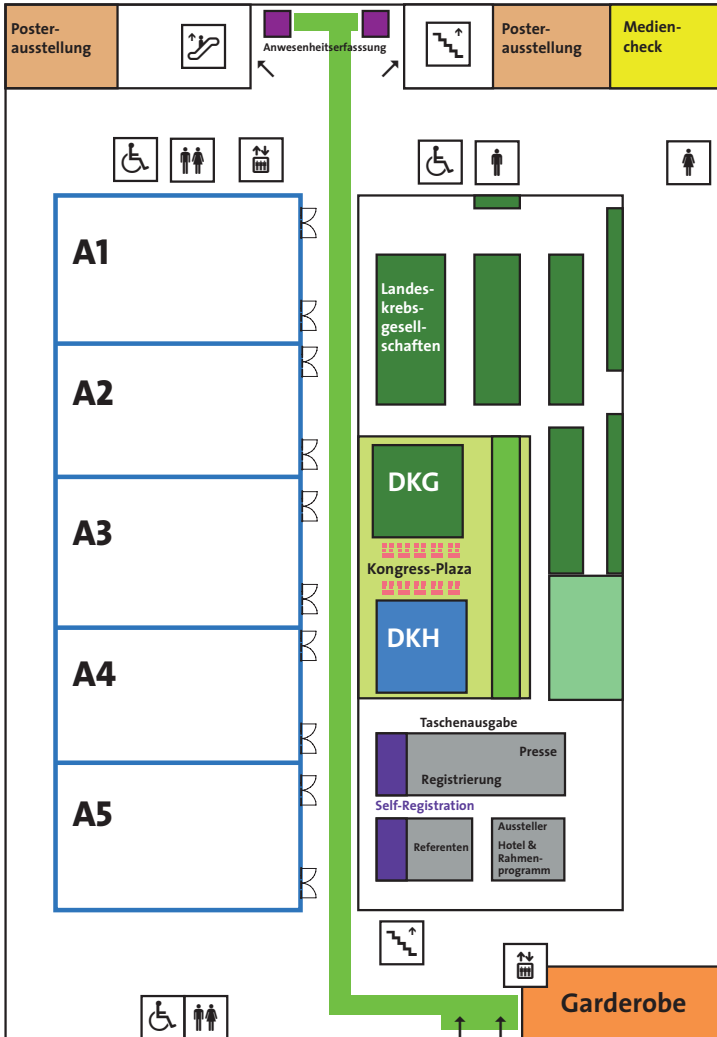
Posterausstellung

Anwesenheitserfassung

Posterausstellung

Medien-check

A1

A2

A3

A4

A5

Landeskrebsgesellschaften

DKG

Kongress-Plaza

DKH

Taschenausgabe

Presse

Registrierung

Self-Registration

Referenten

Aussteller

Hotel & Rahmenprogramm

Garderobe